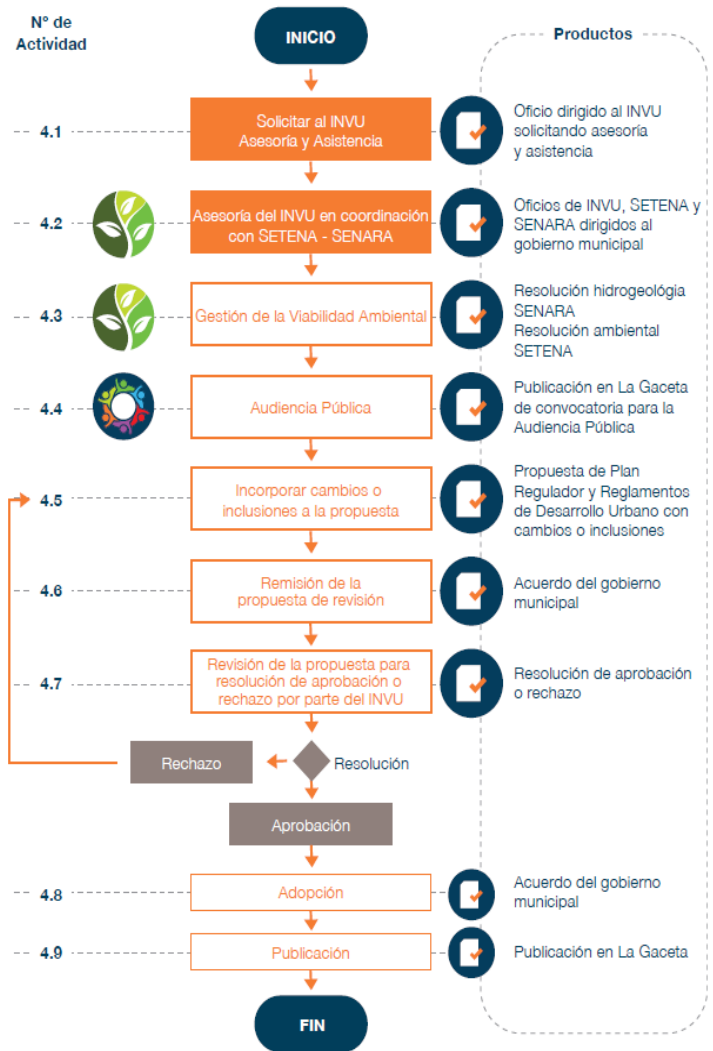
N° de Actividad

INICIO

Productos

4.1

Solicitar al INVU Asesoría y Asistencia

Oficio dirigido al INVU solicitando asesoría y asistencia

4.2

Asesoría del INVU en coordinación con SETENA - SENARA

Oficios de INVU, SETENA y SENARA dirigidos al gobierno municipal

4.3

Gestión de la Viabilidad Ambiental

Resolución hidrogeológia SENARA
Resolución ambiental SETENA

4.4

Audiencia Pública

Publicación en La Gaceta de convocatoria para la Audiencia Pública

4.5

Incorporar cambios o inclusiones a la propuesta

Propuesta de Plan Regulador y Reglamentos de Desarrollo Urbano con cambios o inclusiones

4.6

Remisión de la propuesta de revisión

Acuerdo del gobierno municipal

4.7

Revisión de la propuesta para resolución de aprobación o rechazo por parte del INVU

Resolución de aprobación o rechazo

Rechazo

Resolución

Aprobación

4.8

Adopción

Acuerdo del gobierno municipal

4.9

Publicación

Publicación en La Gaceta

FIN